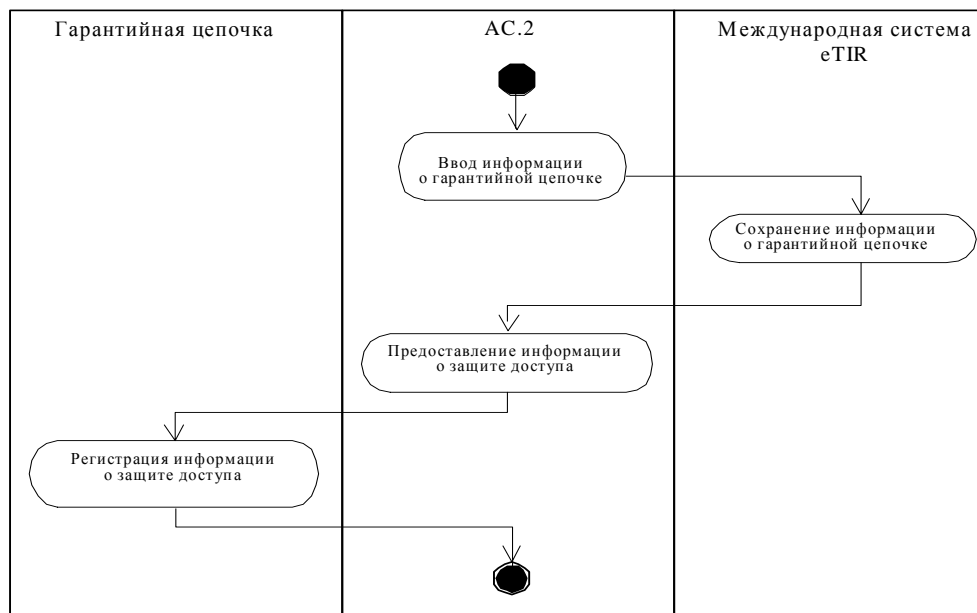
Гарантийная цепочка

AC.2

Международная система eTIR

Ввод информации о гарантийной цепочке

Сохранение информации о гарантийной цепочке

Предоставление информации о защите доступа

Регистрация информации о защите доступа